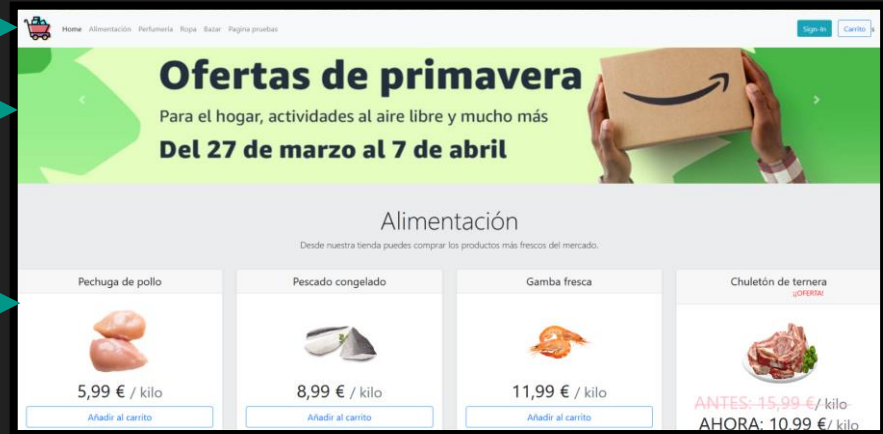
Home Alimentación Perfumería Ropa Bazar Pagina pruebas

Sign-in Carrito

Ofertas de primavera

Para el hogar, actividades al aire libre y mucho más

Del 27 de marzo al 7 de abril

Alimentación

Desde nuestra tienda puedes comprar los productos más frescos del mercado.

Pechuga de pollo

5,99 € / kilo

Añadir al carrito

Pescado congelado

8,99 € / kilo

Añadir al carrito

Gamba fresca

11,99 € / kilo

Añadir al carrito

Chuletón de ternera

¡OFERTA!

ANTES: 15,99 € / kilo

AHORA: 10,99 € / kilo